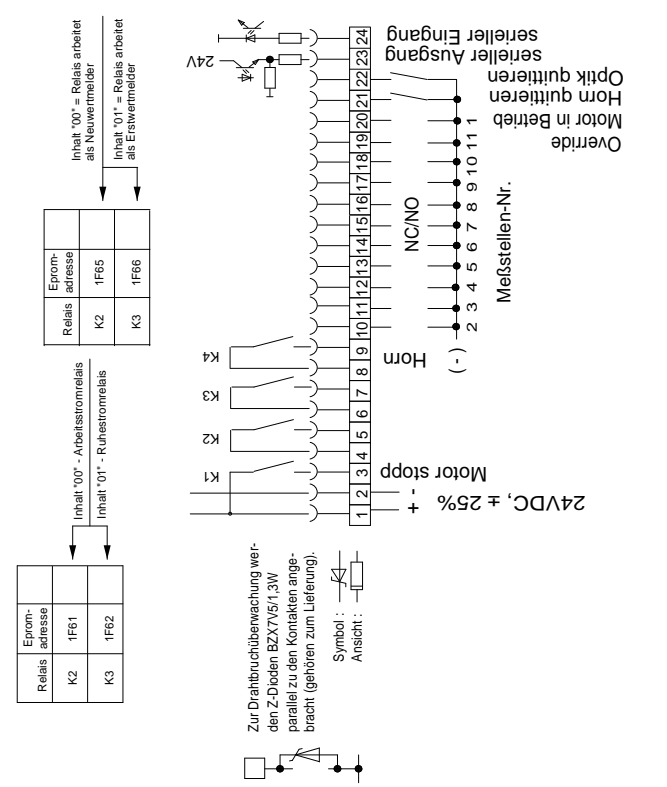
Inhalt "00" = Relais arbeitet als Neuwertmelder

Inhalt "01" = Relais arbeitet als Erstwertmelder

| Relais | Epromadresse |
|---|---|
| K2 | 1F65 |
| K3 | 1F66 |

Inhalt "00" - Arbeitsstromrelais

Inhalt "01" - Ruhestromrelais

| Relais | Epromadresse |
|---|---|
| K2 | 1F61 |
| K3 | 1F62 |

Zur Drahtbruchüberwachung werden Z-Dioden BZX7V5/1,3W parallel zu den Kontakten angebracht (gehören zum Lieferung).

Symbol :

Ansicht :

24V

K4

K3

K2

K1

1 2 3 4 5 6 7 8 9 10 11 12 13 14 15 16 17 18 19 20 21 22 23 24

seVieller Eingang

serieller Ausgang

Optik quittieren

Horn quittieren

Motor in Betrieb

Override

NC/NO

2 3 4 5 6 7 8 9 10 11 1

Meßstellen-Nr.

( - )

Horn

Motor stopp

- +

24VDC, ± 25%